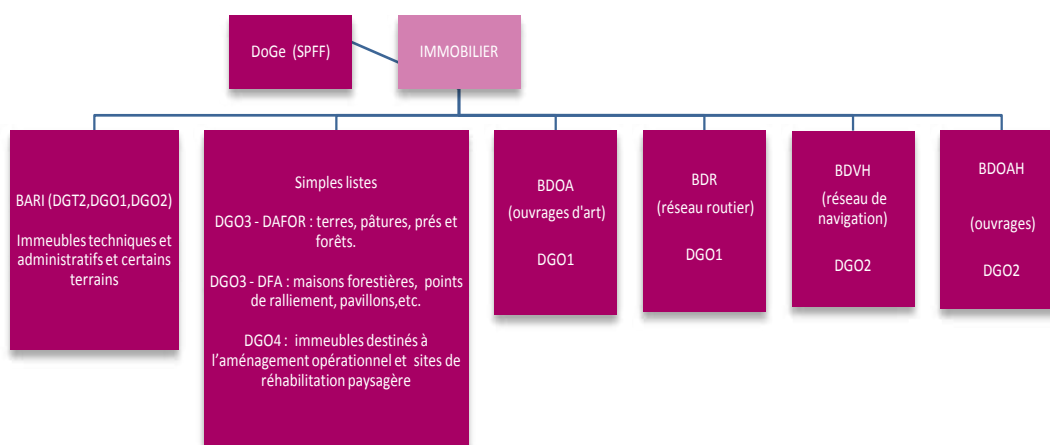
DoGe (SPFF)

IMMOBILIER

BARI (DGT2,DGO1,DGO2)

Immeubles techniques et administratifs et certains terrains

Simples listes

DGO3 - DAFOR : terres, pâtures, prés et forêts.

DGO3 - DFA : maisons forestières, points de ralliement, pavillons,etc.

DGO4 : immeubles destinés à l'aménagement opérationnel et sites de réhabilitation paysagère

BDOA

(ouvrages d'art)

DGO1

BDR

(réseau routier)

DGO1

BDVH

(réseau de navigation)

DGO2

BDOAH

(ouvrages)

DGO2